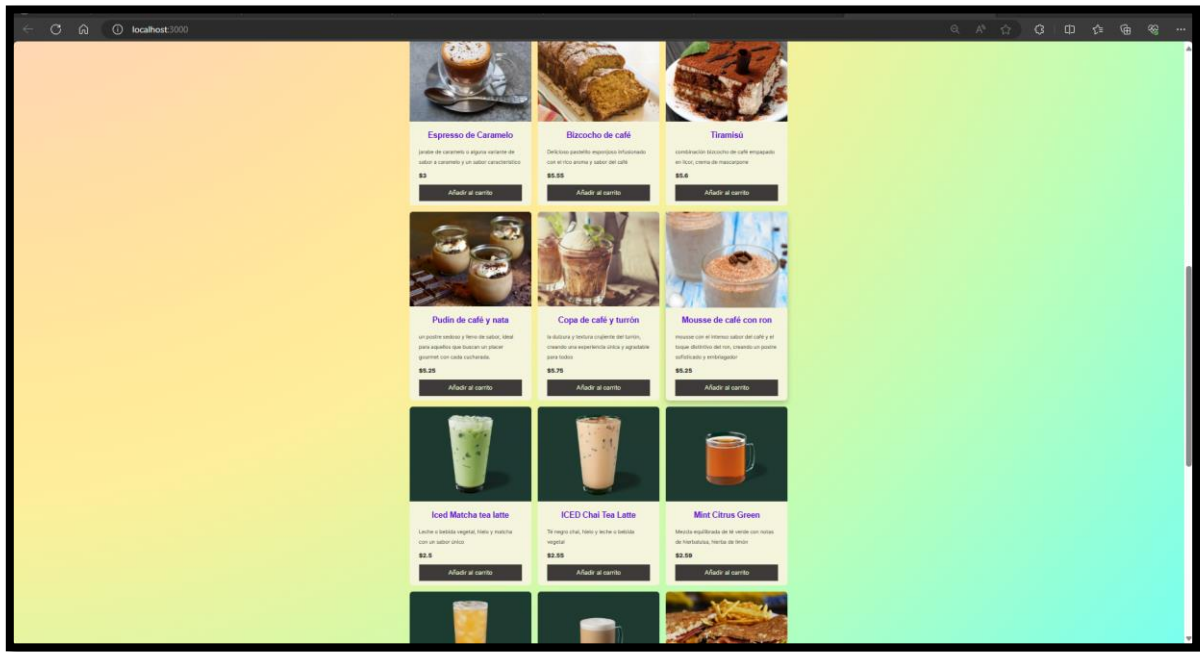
localhost:3000

Espresso de Caramelo

Jarabe de caramelo o alguna variante de sabor a caramelo y un sabor característico

$3

Añadir al carrito

Bizcocho de café

Delicioso pastelito esponjoso infusionado con el rico aroma y sabor del café

$5.55

Añadir al carrito

Tiramisú

combinación bizcocho de café empapado en licor, crema de mascarpone

$5.6

Añadir al carrito

Pudín de café y nata

un postre sedoso y lleno de sabor, ideal para aquellos que buscan un placer gourmet con cada cucharada.

$5.25

Añadir al carrito

Copa de café y turrón

la dulzura y textura crujiente del turrón, creando una experiencia única y agradable para todos

$5.75

Añadir al carrito

Mousse de café con ron

mousse con el intenso sabor del café y el toque distintivo del ron, creando un postre sofisticado y embriagador

$5.25

Añadir al carrito

Iced Matcha tea latte

Leche o bebida vegetal, hielo y matcha con un sabor único

$2.5

Añadir al carrito

ICED Chai Tea Latte

Té negro chai, hielo y leche o bebida vegetal

$2.55

Añadir al carrito

Mint Citrus Green

Mezcla equilibrada de té verde con notas de hierbabuena, hierba de limón

$2.59

Añadir al carrito